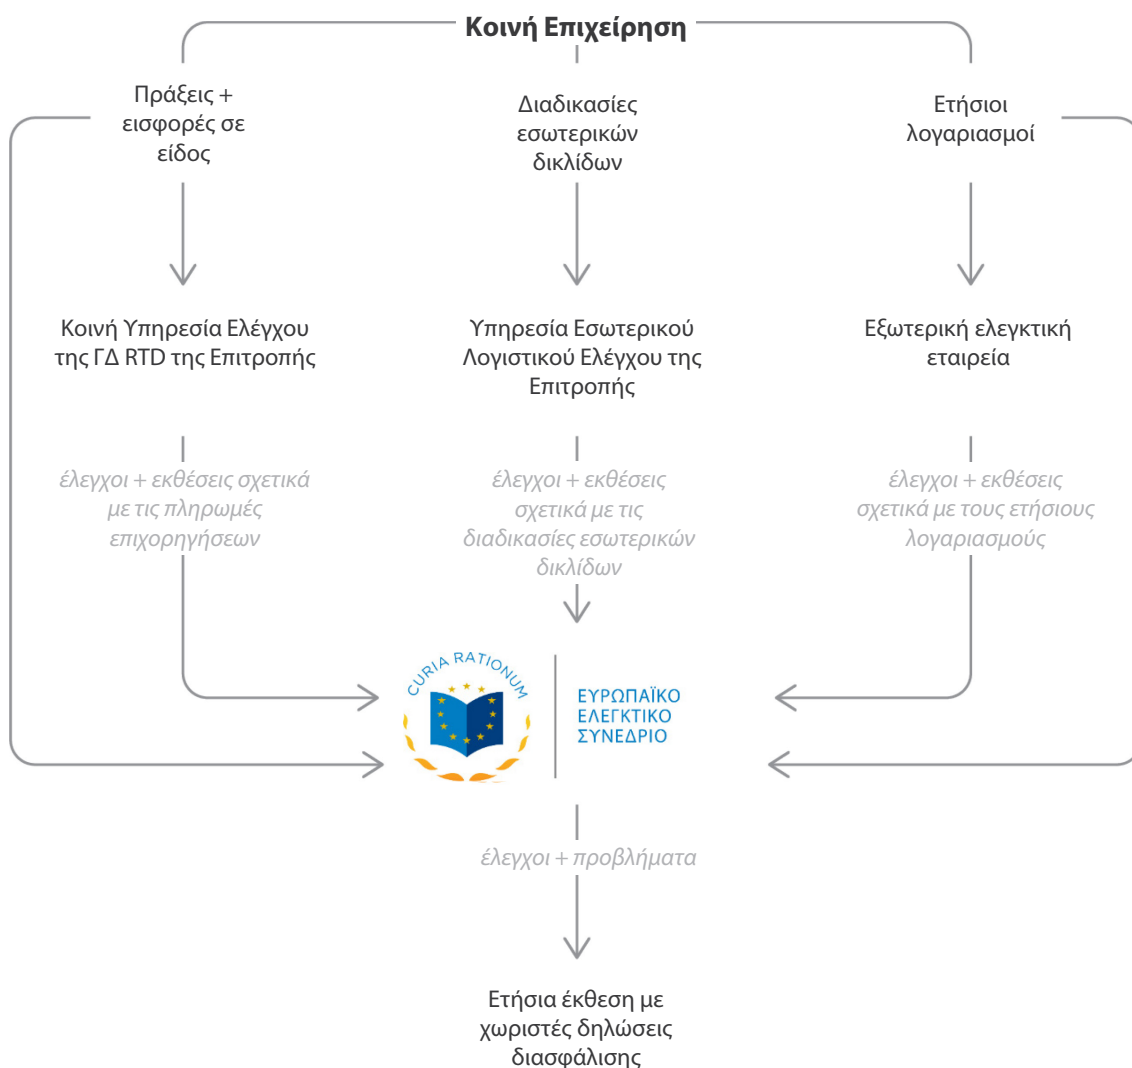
Κοινή Επιχείρηση

Πράξεις + εισφορές σε είδος

Διαδικασίες εσωτερικών δικλίδων

Ετήσιοι λογαριασμοί

Κοινή Υπηρεσία Ελέγχου της ΓΔ RTD της Επιτροπής

Υπηρεσία Εσωτερικού Λογιστικού Ελέγχου της Επιτροπής

Εξωτερική ελεγκτική εταιρεία

έλεγχοι + εκθέσεις σχετικά με τις πληρωμές επιχορηγήσεων

έλεγχοι + εκθέσεις σχετικά με τις διαδικασίες εσωτερικών δικλίδων

έλεγχοι + εκθέσεις σχετικά με τους ετήσιους λογαριασμούς

CURIA RATIONUM

ΕΥΡΩΠΑΪΚΟ ΕΛΕΓΚΤΙΚΟ ΣΥΝΕΔΡΙΟ

έλεγχοι + προβλήματα

Ετήσια έκθεση με χωριστές δηλώσεις διασφάλισης